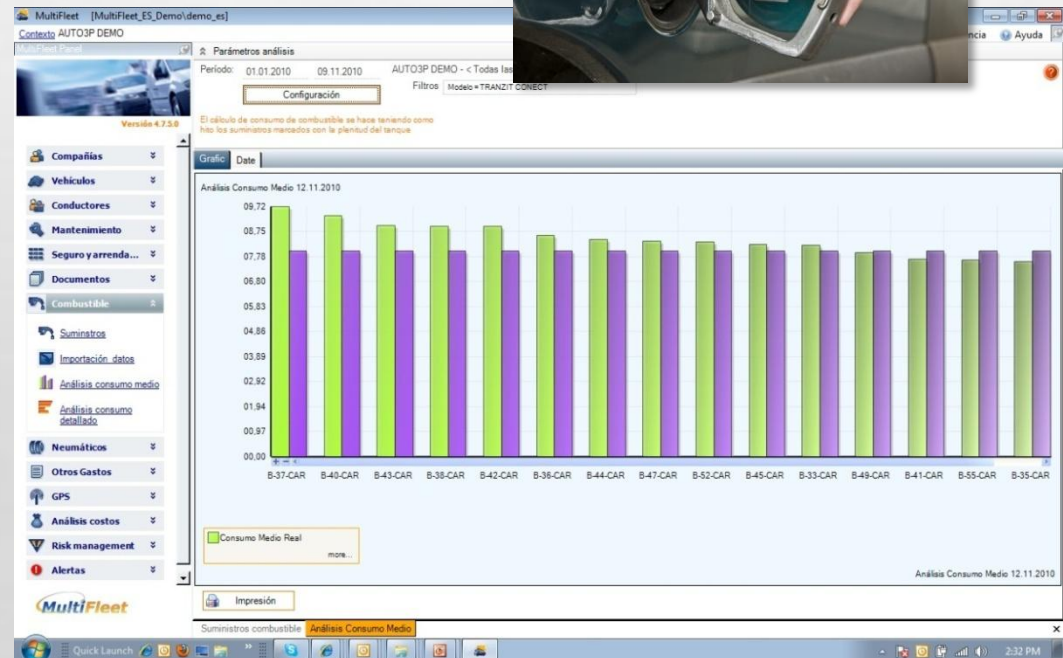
MultiFleet [MultiFleet_ES_Demo\demo_es]
Contexto AUTO3P DEMO
ncia Ayuda
MultiFleet Panel
Versión 4.7.5.0
Parámetros análisis
Período: 01.01.2010 09.11.2010
AUTO3P DEMO - < Todas las
Configuración
Filtros Modelo = TRANZIT CONECT
El cálculo de consumo de combustible se hace teniendo como hito los suministros marcados con la plenitud del tanque
Compañías
Vehículos
Conductores
Mantenimiento
Seguro y arrenda...
Documentos
Combustible
Suministros
Importación datos
Análisis consumo medio
Análisis consumo detallado
Neumáticos
Otros Gastos
GPS
Análisis costos
Risk management
Alertas
MultiFleet
Grafic Date
Análisis Consumo Medio 12.11.2010
09,72
08,75
07,78
06,80
05,83
04,86
03,89
02,92
01,94
00,97
00,00
B-37-CAR B-40-CAR B-43-CAR B-38-CAR B-42-CAR B-36-CAR B-44-CAR B-47-CAR B-52-CAR B-45-CAR B-33-CAR B-49-CAR B-41-CAR B-55-CAR B-35-CAR
Consumo Medio Real
more...
Análisis Consumo Medio 12.11.2010
Impresión
Suministros combustible Análisis Consumo Medio
Quick Launch
2:32 PM